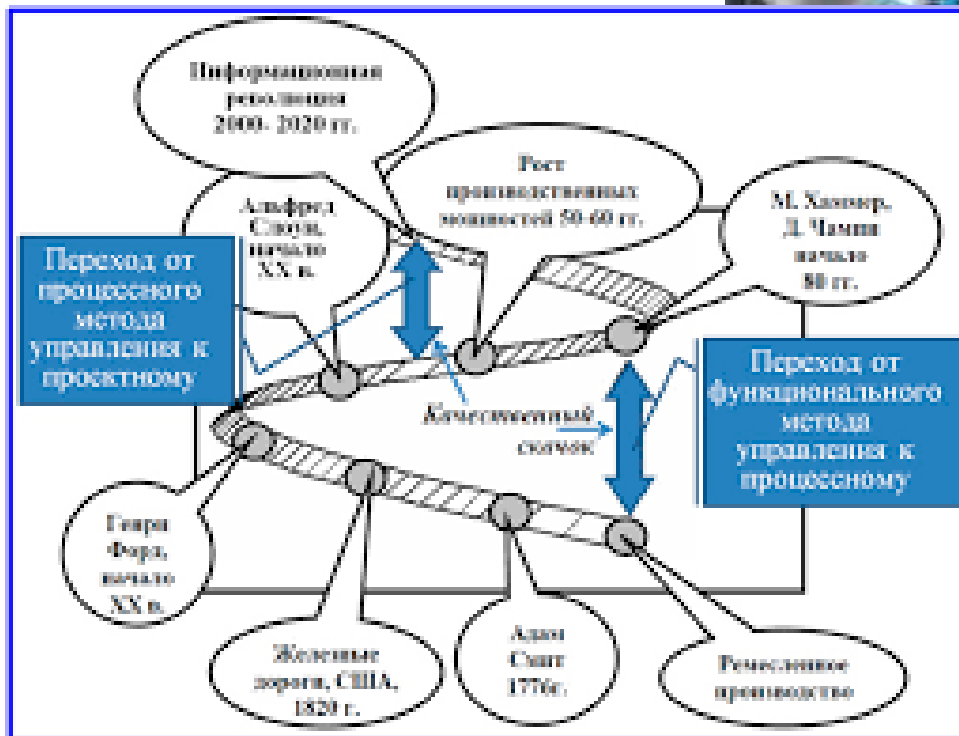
Информационная революция 2000- 2020 гг.

Рост производственных мощностей 50-60 гг.

Альфред Слоун, начало XX в.

М. Хаммер, Д. Чампи начало 80 гг.

Переход от процессного метода управления к проектному

Переход от функционального метода управления к процессному

Качественный скачок

Генри Форд, начало XX в.

Железные дороги, США, 1820 г.

Адам Смит 1776г.

Ремесленное производство